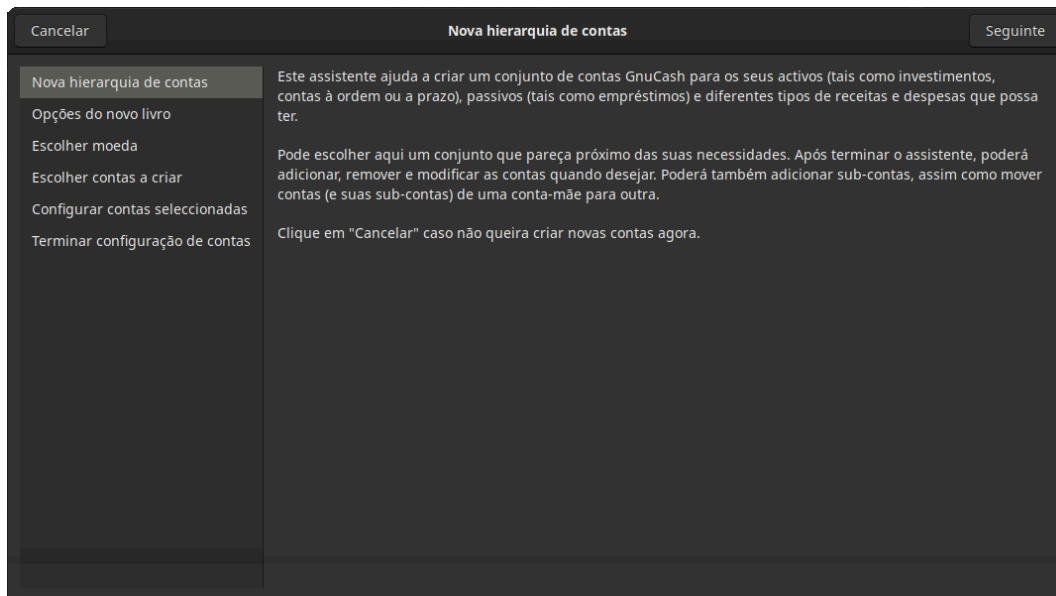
Cancelar

Nova hierarquia de contas

Seguinte

Nova hierarquia de contas
Opções do novo livro
Escolher moeda
Escolher contas a criar
Configurar contas seleccionadas
Terminar configuração de contas

Este assistente ajuda a criar um conjunto de contas GnuCash para os seus activos (tais como investimentos, contas à ordem ou a prazo), passivos (tais como empréstimos) e diferentes tipos de receitas e despesas que possa ter.

Pode escolher aqui um conjunto que pareça próximo das suas necessidades. Após terminar o assistente, poderá adicionar, remover e modificar as contas quando desejar. Poderá também adicionar sub-contas, assim como mover contas (e suas sub-contas) de uma conta-mãe para outra.

Clique em "Cancelar" caso não queira criar novas contas agora.